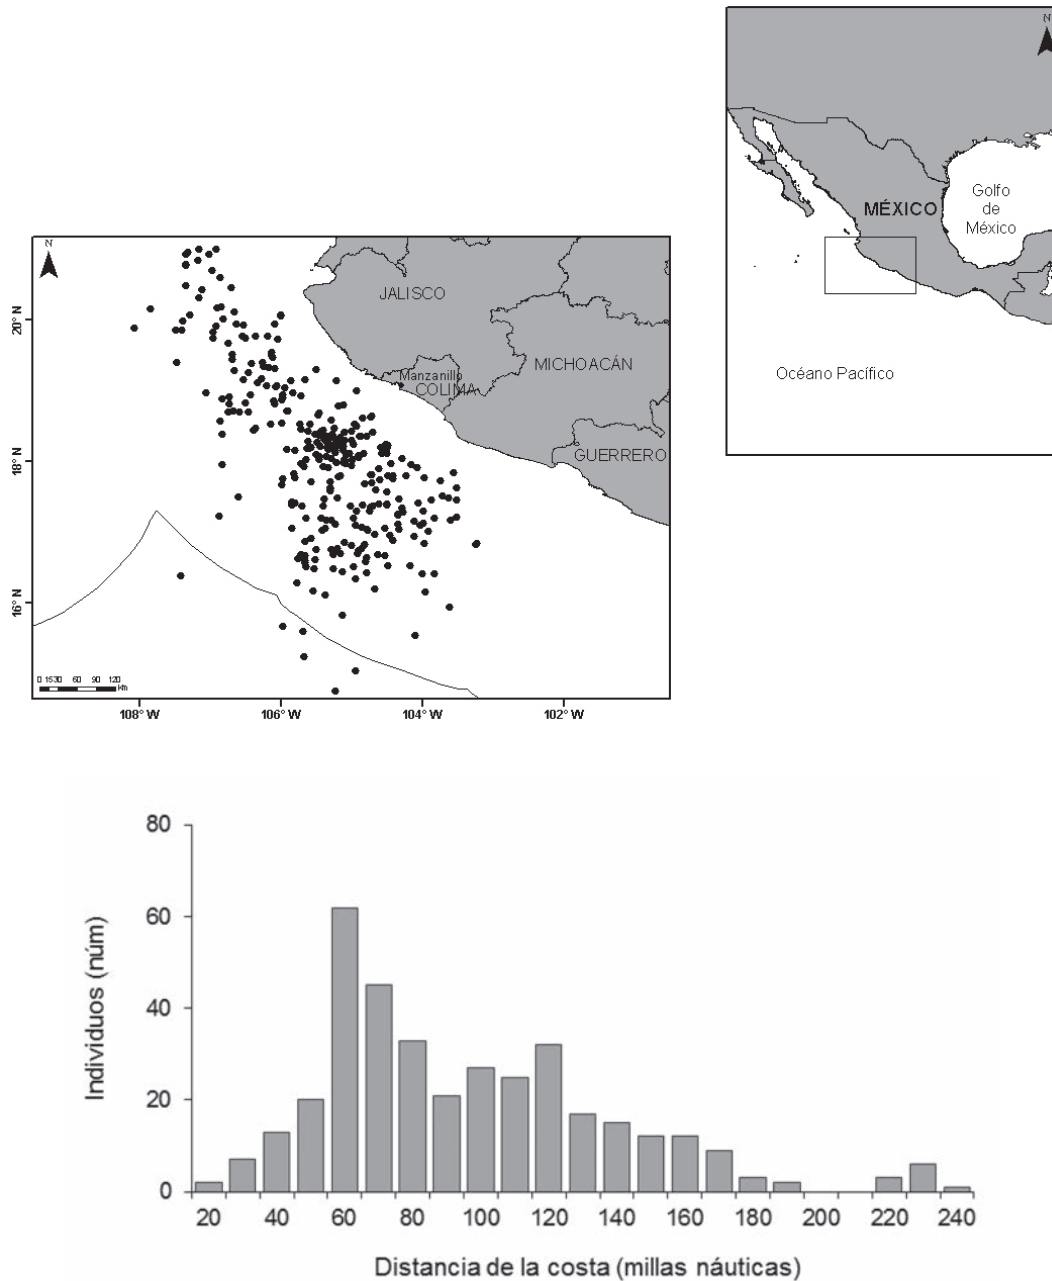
N

MÉXICO

Golfo de México

Océano Pacífico

N

JALISCO

MICHOACÁN

Manzanillo

COLIMA

GUERRERO

20° N

18° N

16° N

0 15 30 60 90 120 km

108° W

106° W

104° W

102° W

80

60

40

20

0

Individuos (núm)

20 40 60 80 100 120 140 160 180 200 220 240

Distancia de la costa (millas náuticas)